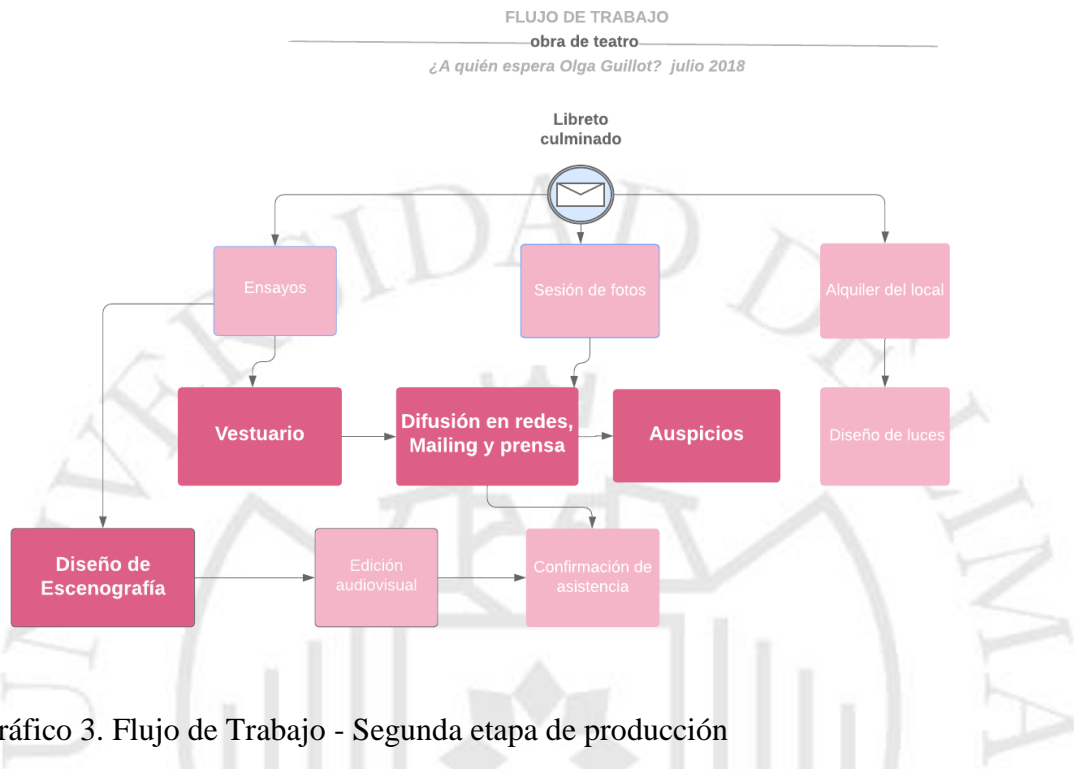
FLUJO DE TRABAJO

obra de teatro

¿A quién espera Olga Guillot? julio 2018

Libreto culminado

Ensayos

Sesión de fotos

Alquiler del local

Vestuario

Difusión en redes, Mailing y prensa

Auspicios

Diseño de luces

Diseño de Escenografía

Edición audiovisual

Confirmación de asistencia

ráfico 3. Flujo de Trabajo - Segunda etapa de producción